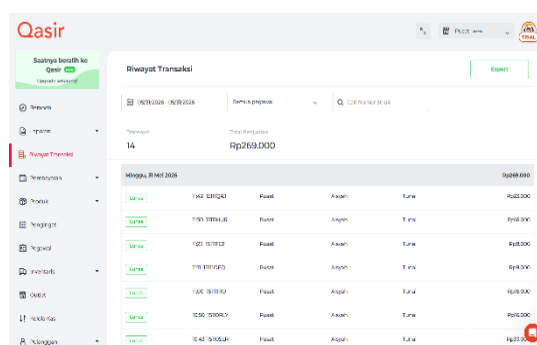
Qasir

Pusat

TRIAL

Saatnya beralih ke Qasir

Upgrade sekarang!

Beranda

Laporan

Riwayat Transaksi

Persediaan

Produk

Pelanggan

Pegawai

Inventaris

Outlet

Kelola Kas

Pelanggan

Riwayat Transaksi

Export

05/31/2026 - 05/31/2026

Semua pegawai

Cari Nomor Struk

Transaksi

14

Total Penjualan

Rp269.000

Minggu, 31 Mei 2026

Rp269.000

| | | | | | |
|---|---|---|---|---|---|
| Sukses | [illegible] | Pusat | Aisyah | Tunai | Rp33.000 |
| Sukses | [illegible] | Pusat | Aisyah | Tunai | Rp18.000 |
| Sukses | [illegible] | Pusat | Aisyah | Tunai | Rp11.000 |
| Sukses | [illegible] | Pusat | Aisyah | Tunai | Rp11.000 |
| Sukses | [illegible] | Pusat | Aisyah | Tunai | Rp15.000 |
| Sukses | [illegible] | Pusat | Aisyah | Tunai | Rp15.000 |
| Sukses | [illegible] | Pusat | Aisyah | Tunai | Rp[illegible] |